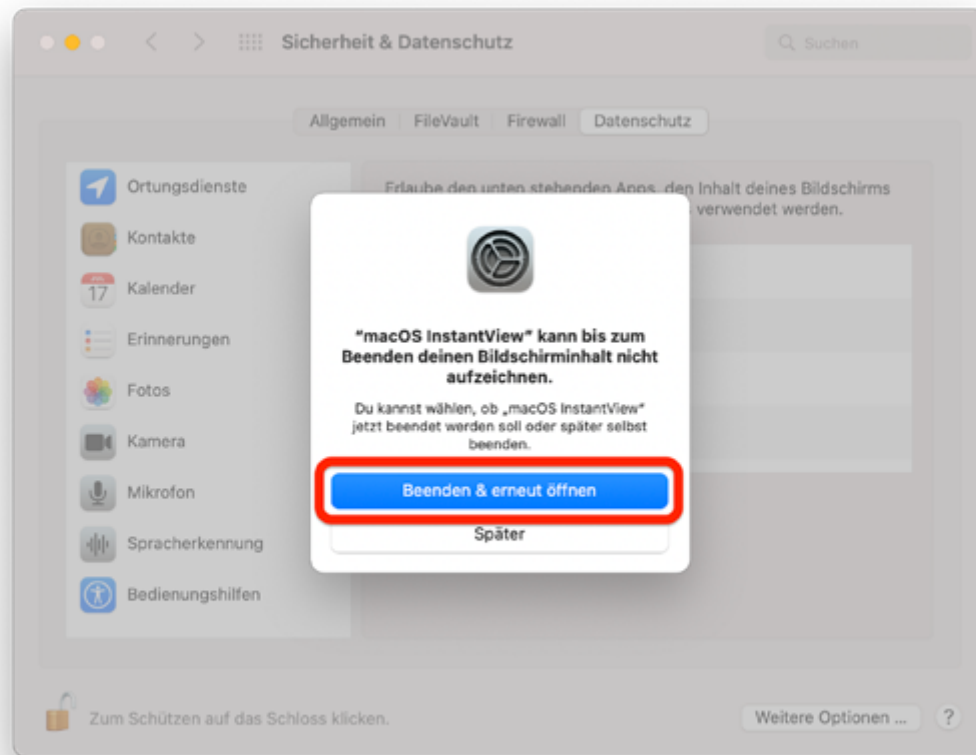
Sicherheit & Datenschutz

Suchen

Allgemein | FileVault | Firewall | Datenschutz

17

Ortungsdienste
Kontakte
Kalender
Erinnerungen
Fotos
Kamera
Mikrofon
Spracherkennung
Bedienungshilfen

Erlaube den unten stehenden Apps, den Inhalt deines Bildschirms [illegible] verwendet werden.

"macOS InstantView" kann bis zum Beenden deinen Bildschirminhalt nicht aufzeichnen.

Du kannst wählen, ob „macOS InstantView" jetzt beendet werden soll oder später selbst beenden.

Beenden & erneut öffnen

Später

Zum Schützen auf das Schloss klicken.

Weitere Optionen ...

?